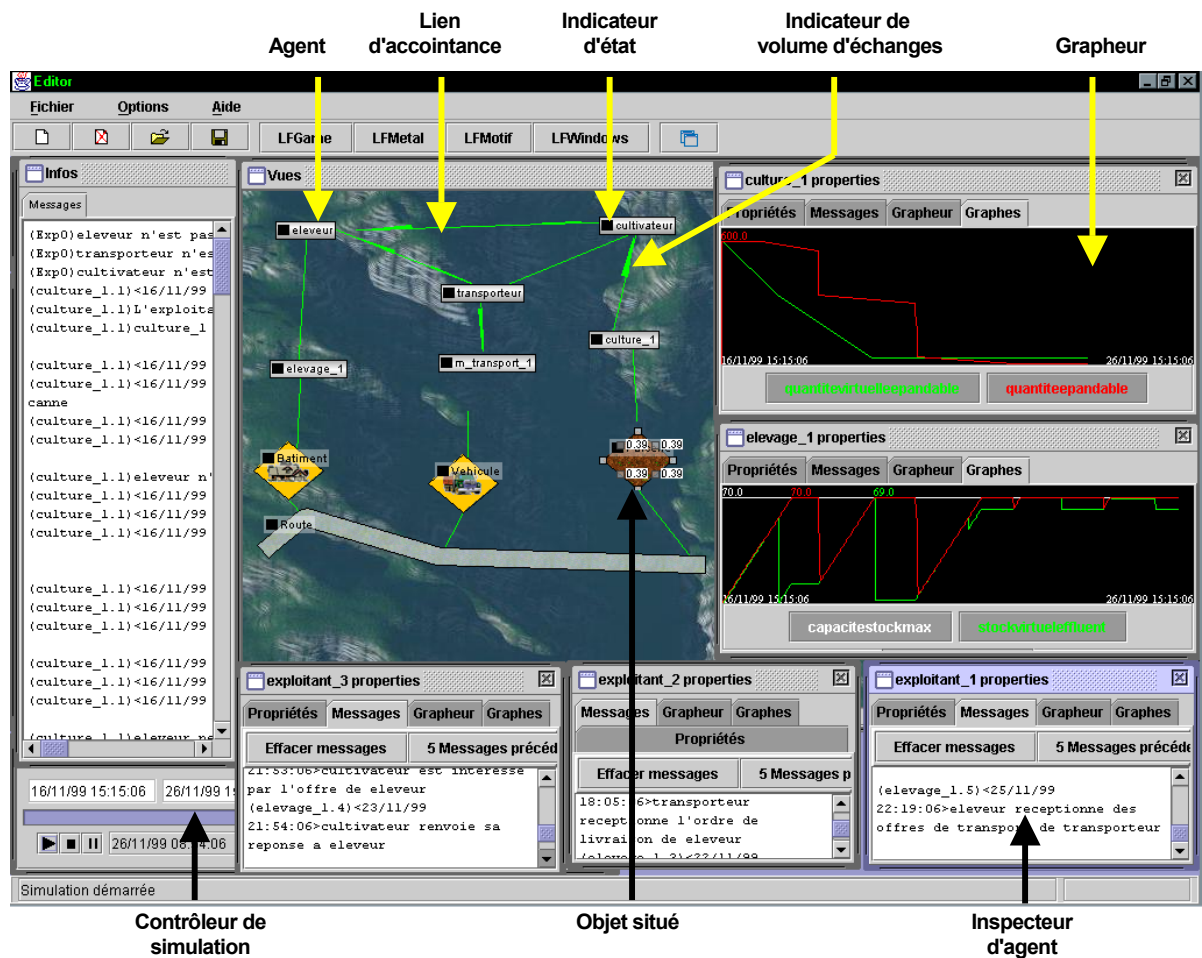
Agent

Lien d'accointance

Indicateur d'état

Indicateur de volume d'échanges

Grapheur

Editor

Fichier Options Aide

LFGame LFMetal LFMotif LFWindows

Infos

Messages

(Exp0)eleveur n'est pas
(Exp0)transporteur n'es
(Exp0)cultivateur n'est
(culture_1.1)<16/11/99
(culture_1.1)L'exploita
(culture_1.1)culture_1

(culture_1.1)<16/11/99
(culture_1.1)<16/11/99
canne
(culture_1.1)<16/11/99
(culture_1.1)<16/11/99

(culture_1.1)eleveur n'
(culture_1.1)<16/11/99
(culture_1.1)<16/11/99
(culture_1.1)<16/11/99

(culture_1.1)<16/11/99
(culture_1.1)<16/11/99
(culture_1.1)<16/11/99

(culture_1.1)<16/11/99
(culture_1.1)<16/11/99
(culture_1.1)<16/11/99

(culture_1.1)eleveur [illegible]

16/11/99 15:15:06 26/11/99 1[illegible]

26/11/99 0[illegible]:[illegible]4:06

Vues

eleveur cultivateur transporteur culture_1 elevage_1 m_transport_1 Batiment Vehicule Route 0.39 0.39 0.39 0.39

culture_1 properties

Propriétés Messages Grapheur Graphes

500.0

16/11/99 15:15:06 26/11/99 15:15:06

quantiteactuelleepandable quantiteepandable

elevage_1 properties

Propriétés Messages Grapheur Graphes

70.0 70.0 69.0

16/11/99 15:15:06 26/11/99 15:15:06

capacitestockmax stockvirtueleffluent

exploitant_3 properties

Propriétés Messages Grapheur Graphes

Effacer messages 5 Messages précé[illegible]

21:53:06>cultivateur est interesse par l'offre de eleveur
(elevage_1.4)<23/11/99
21:54:06>cultivateur renvoie sa reponse a eleveur

exploitant_2 properties

Messages Grapheur Graphes

Propriétés

Effacer messages 5 Messages p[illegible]

18:05:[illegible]6>transporteur receptionne l'ordre de livrai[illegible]on de eleveur
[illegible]

exploitant_1 properties

Propriétés Messages Grapheur Graphes

Effacer messages 5 Messages précéde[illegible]

(elevage_1.5)<25/11/99
22:19:06>eleveur receptionne des offres de transpo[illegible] de transporteur

Simulation démarrée

Contrôleur de simulation

Objet situé

Inspecteur d'agent